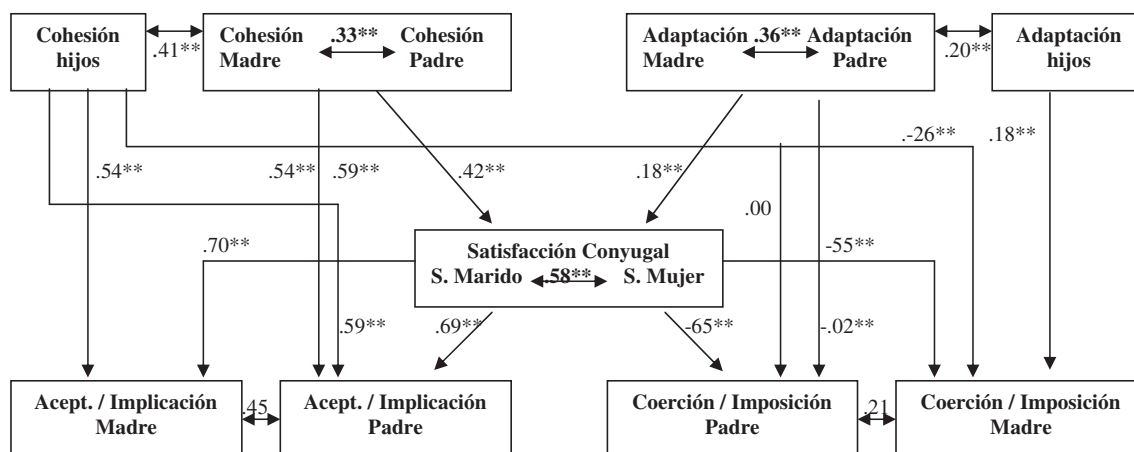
Cohesión hijos

.41**

Cohesión Madre

.33**

Cohesión Padre

Adaptación Madre

.36**

Adaptación Padre

.20**

Adaptación hijos

.54**

.54**

.59**

.42**

.18**

.-26**

.18**

.00

Satisfacción Conyugal

S. Marido

.58**

S. Mujer

.70**

-55**

.59**

.69**

-65**

-.02**

Acept. / Implicación Madre

.45

Acept. / Implicación Padre

Coerción / Imposición Padre

.21

Coerción / Imposición Madre